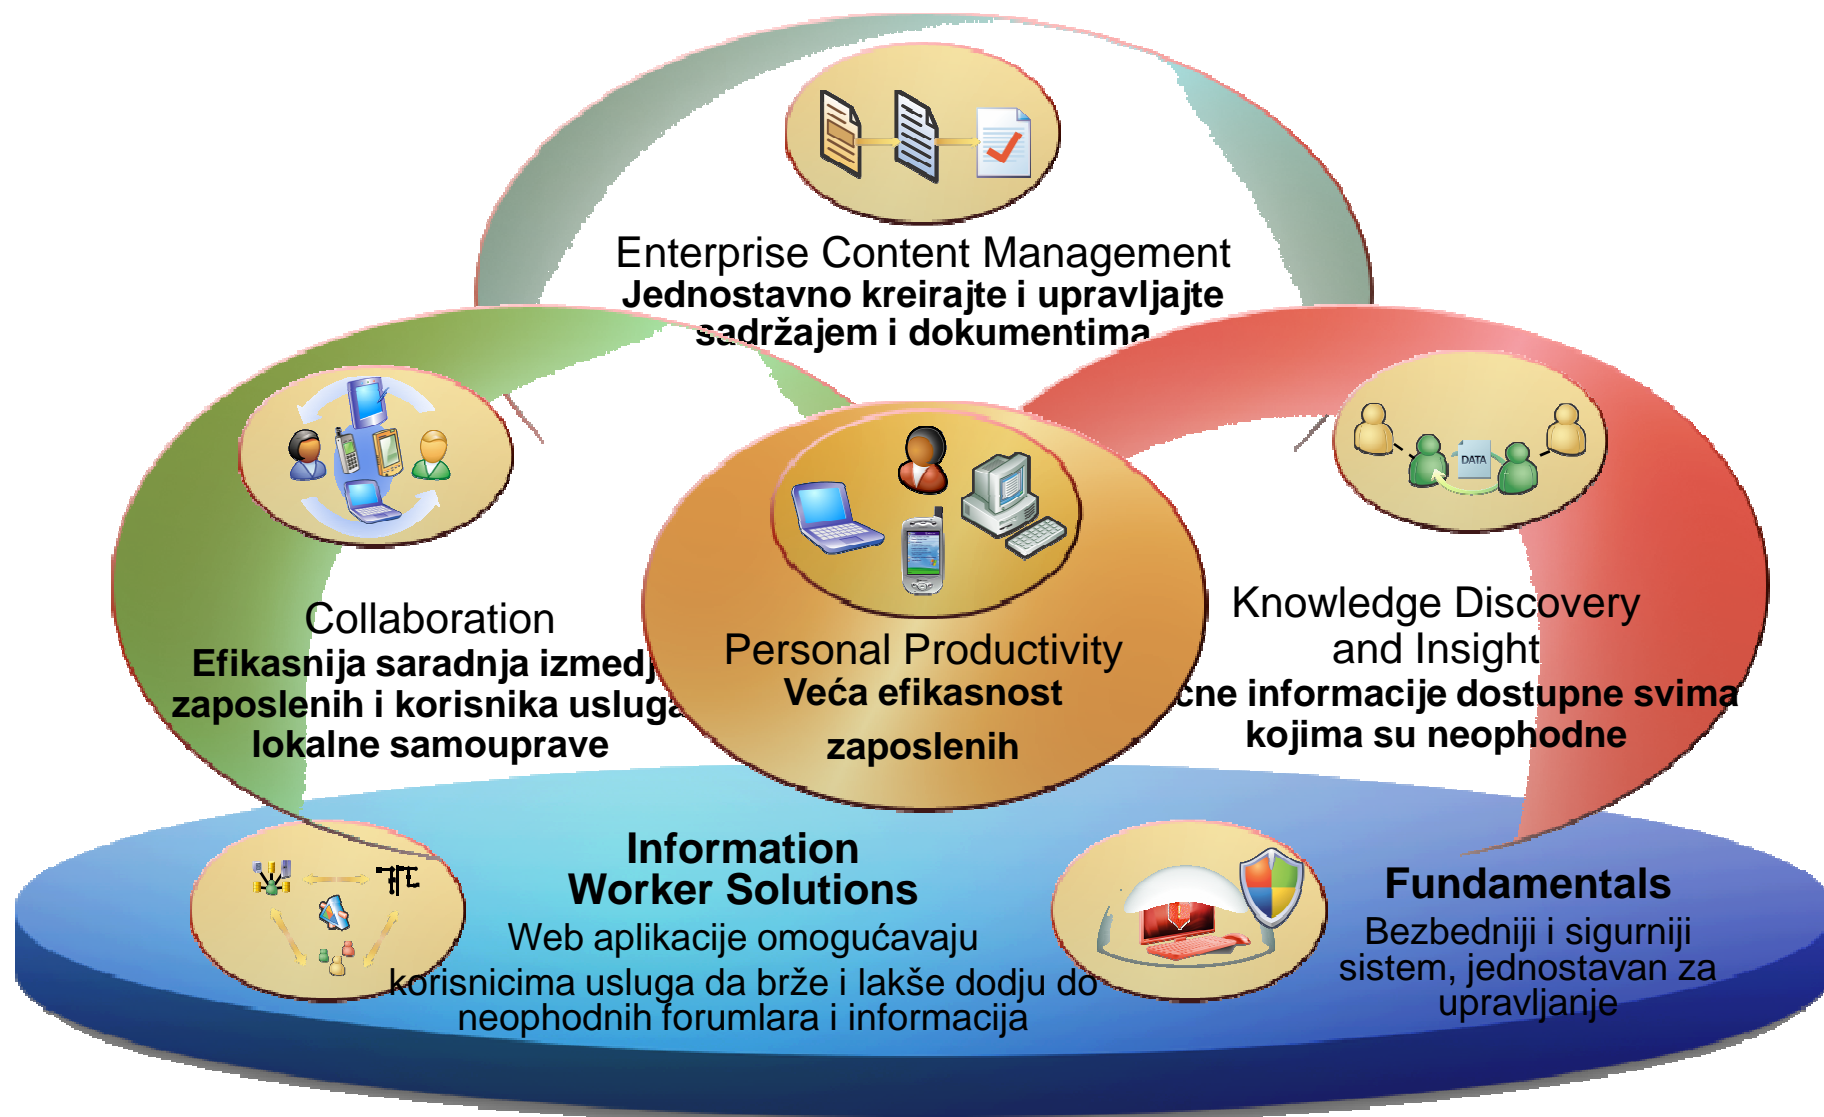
Enterprise Content Management
Jednostavno kreirajte i upravljajte sadržajem i dokumentima

Collaboration
Efikasnija saradnja izmedj zaposlenih i korisnika usluga lokalne samouprave

Personal Productivity
Veća efikasnost zaposlenih

Knowledge Discovery and Insight
cne informacije dostupne svima kojima su neophodne

DATA

Information Worker Solutions
Web aplikacije omogućavaju korisnicima usluga da brže i lakše dodju do neophodnih forumlara i informacija

Fundamentals
Bezbedniji i sigurniji sistem, jednostavan za upravljanje